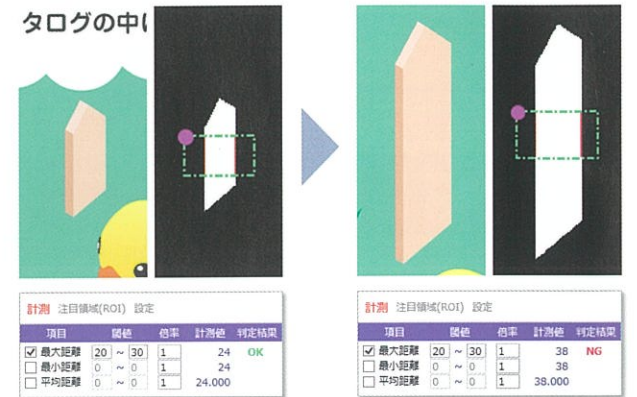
タログの中

計測 注目領域(ROI) 設定

| 項目 | 閾値 | 倍率 | 計測値 | 判定結果 |
|---|---|---|---|---|
| ☑ 最大距離 | 20 ~ 30 | 1 | 24 | OK |
| ☐ 最小距離 | 0 ~ 0 | 1 | 24 | |
| ☐ 平均距離 | 0 ~ 0 | 1 | 24.000 | |

計測 注目領域(ROI) 設定

| 項目 | 閾値 | 倍率 | 計測値 | 判定結果 |
|---|---|---|---|---|
| ☑ 最大距離 | 20 ~ 30 | 1 | 38 | NG |
| ☐ 最小距離 | 0 ~ 0 | 1 | 38 | |
| ☐ 平均距離 | 0 ~ 0 | 1 | 38.000 | |